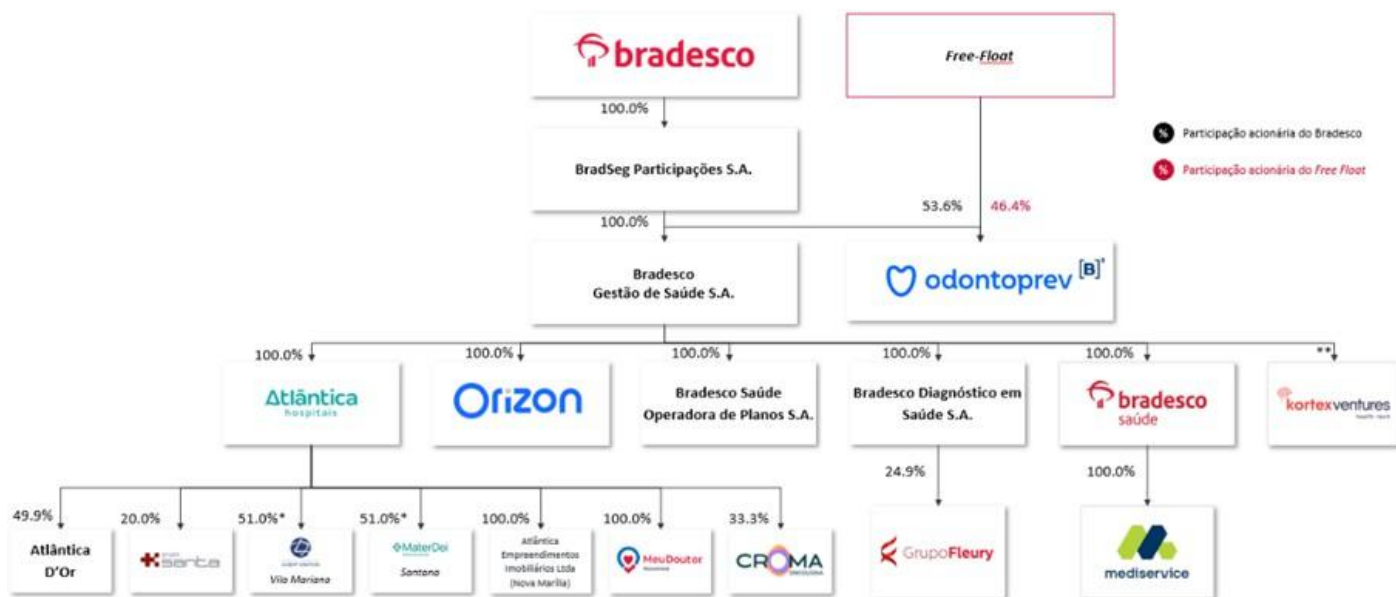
bradesco

Free-Float

100.0%

BradSeg Participações S.A.

% Participação acionária do Bradesco

% Participação acionária do Free Float

53.6%

46.4%

100.0%

Bradesco Gestão de Saúde S.A.

odontoprev [B]³

100.0%

100.0%

100.0%

100.0%

100.0%

**

Atlântica hospitais

Orizon

Bradesco Saúde Operadora de Planos S.A.

Bradesco Diagnóstico em Saúde S.A.

bradesco saúde

kortexventures

24.9%

100.0%

49.9%

20.0%

51.0%*

51.0%*

100.0%

100.0%

33.3%

Atlântica D'Or

Santa

Vila Mariana

MaterDei Santana

Atlântica Empreendimentos Imobiliários Ltda (Nova Marília)

MeuDoutor

CROMA

GrupoFleury

mediservice